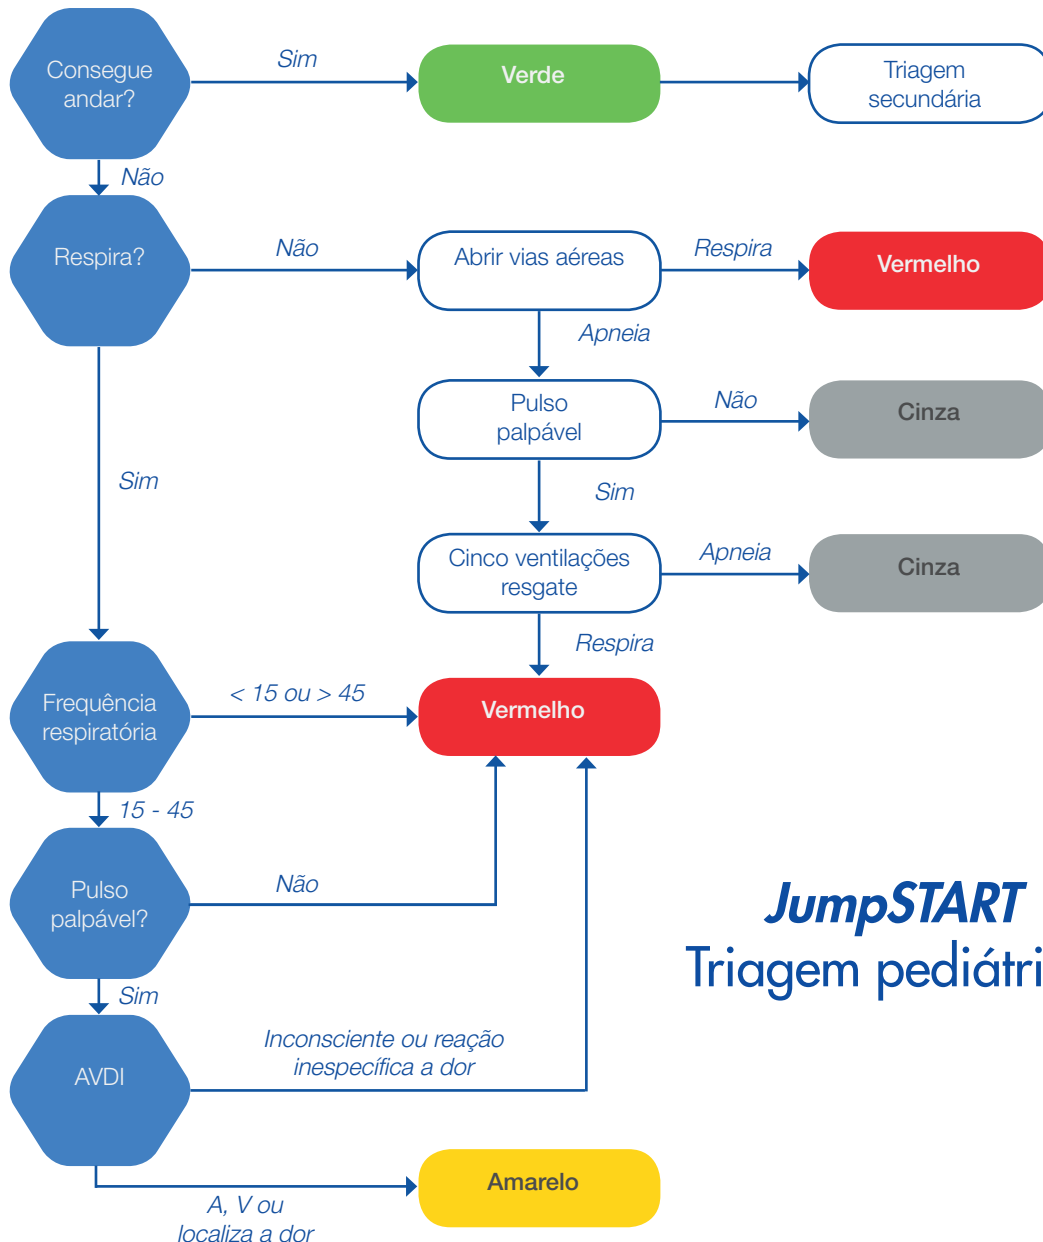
Consegue andar?

Sim

Verde

Triagem secundária

Não

Respira?

Não

Abrir vias aéreas

Respira

Vermelho

Apneia

Pulso palpável

Não

Cinza

Sim

Sim

Cinco ventilações resgate

Apneia

Cinza

Respira

Frequência respiratória

< 15 ou > 45

Vermelho

15 - 45

Pulso palpável?

Não

JumpSTART

Triagem pediátri

Sim

AVDI

Inconsciente ou reação inespecífica a dor

Amarelo

A, V ou localiza a dor